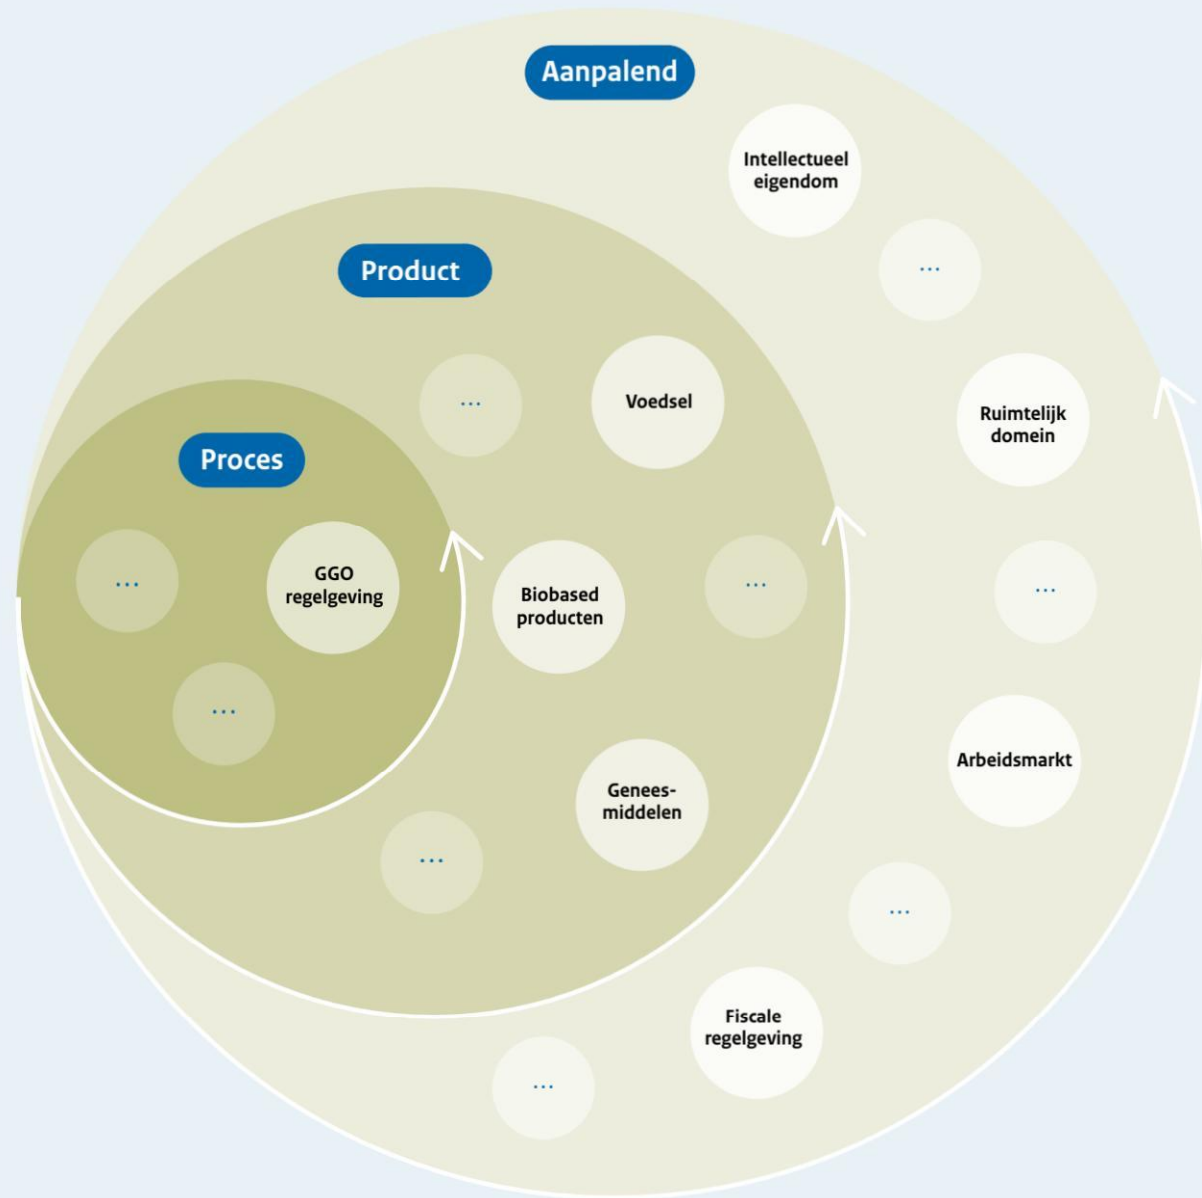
Aanpalend

Intellectueel eigendom

...

Product

...

Voedsel

Ruimtelijk domein

Proces

...

GGO regelgeving

Biobased producten

...

...

...

Arbeidsmarkt

Geneesmiddelen

...

...

Fiscale regelgeving

...